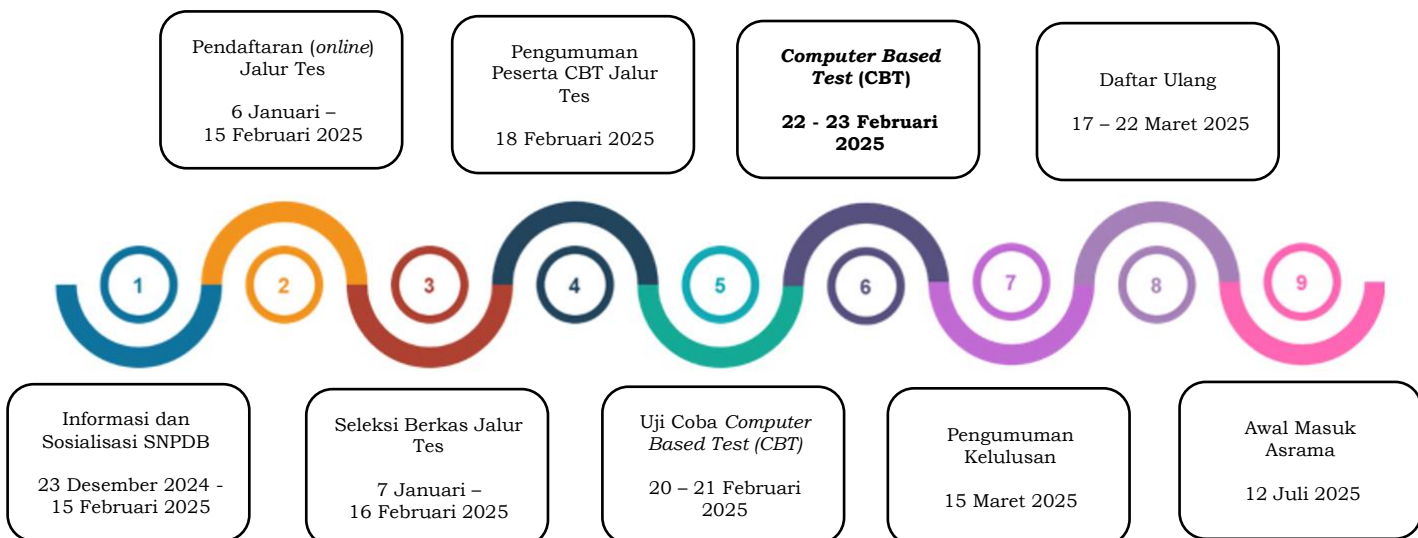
Pendaftaran (*online*) Jalur Tes

6 Januari – 15 Februari 2025

Pengumuman Peserta CBT Jalur Tes

18 Februari 2025

***Computer Based Test* (CBT)**

**22 - 23 Februari 2025**

Daftar Ulang

17 – 22 Maret 2025

1

2

3

4

5

6

7

8

9

Informasi dan Sosialisasi SNPDB

23 Desember 2024 - 15 Februari 2025

Seleksi Berkas Jalur Tes

7 Januari – 16 Februari 2025

Uji Coba *Computer Based Test (CBT)*

20 – 21 Februari 2025

Pengumuman Kelulusan

15 Maret 2025

Awal Masuk Asrama

12 Juli 2025